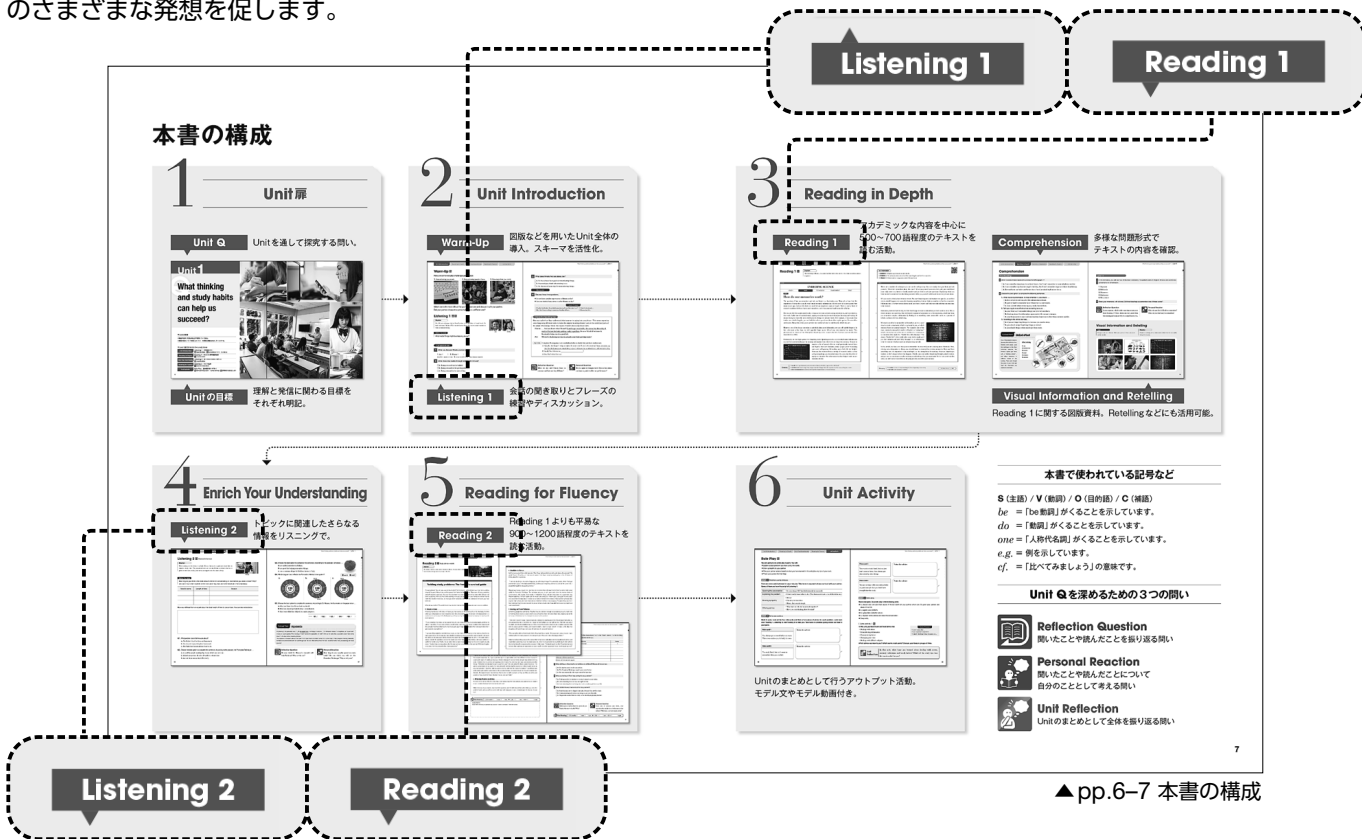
のさまざまな発想を促します。

Listening 1

Reading 1

本書の構成

1 Unit扉

Unit Q Unitを通して探究する問い。

Unit 1
What thinking and study habits can help us succeed?

Unitの目標 理解と発信に関わる目標をそれぞれ明記。

2 Unit Introduction

Warm-Up 図版などを用いたUnit全体の導入。スキーマを活性化。

Listening 1 会話の聞き取りとフレーズの練習やディスカッション。

3 Reading in Depth

Reading 1 アカデミックな内容を中心に500〜700語程度のテキストを読む活動。

Comprehension 多様な問題形式でテキストの内容を確認。

Visual Information and Retelling
Reading 1に関する図版資料。Retellingなどにも活用可能。

4 Enrich Your Understanding

Listening 2 トピックに関連したさらなる情報をリスニングで。

5 Reading for Fluency

Reading 2 Reading 1よりも平易な900〜1200語程度のテキストを読む活動。

6 Unit Activity

Unitのまとめとして行うアウトプット活動。モデル文やモデル動画付き。

本書で使われている記号など

S (主語) / V (動詞) / O (目的語) / C (補語)
$be$ = 「be動詞」がくることを示しています。
$do$ = 「動詞」がくることを示しています。
$one$ = 「人称代名詞」がくることを示しています。
$e.g.$ = 例を示しています。
$cf.$ = 「比べてみましょう」の意味です。

Unit Qを深めるための3つの問い

Reflection Question
聞いたことや読んだことを振り返る問い

Personal Reaction
聞いたことや読んだことについて自分のこととして考える問い

Unit Reflection
Unitのまとめとして全体を振り返る問い

7

Listening 2

Reading 2

▲pp.6–7 本書の構成